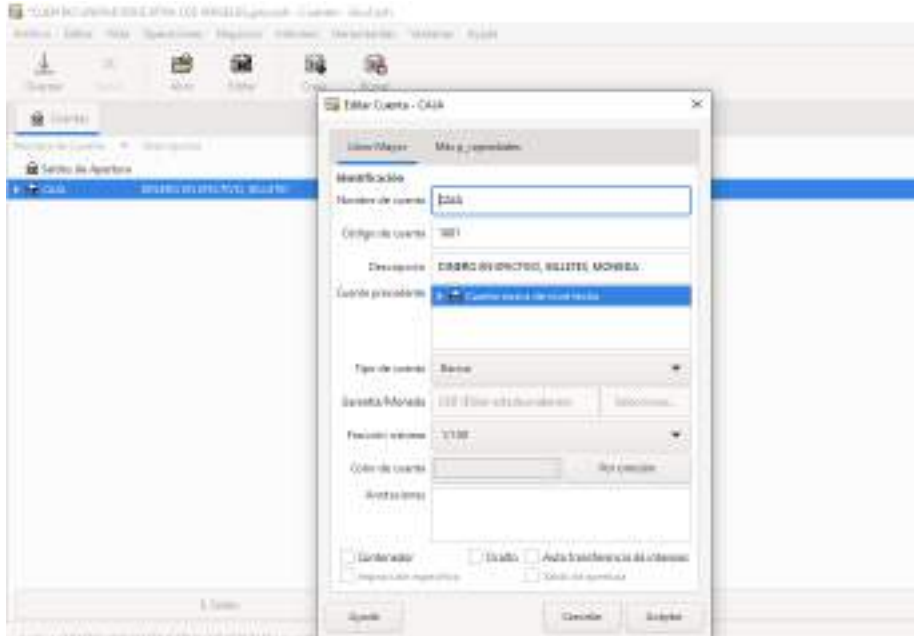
Editar Cuenta - CAJA

Libro Mayor | Más propiedades

Identificación

Nombre de cuenta: CAJA

Código de cuenta: 1001

Descripción: DINERO EN EFECTIVO, BILLETES, MONEDA

Cuenta precedente: Cuenta nueva de nivel tesla

Tipo de cuenta: Banco

Divisa/Moneda: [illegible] | Seleccionar...

Fracción mínima: 1/100

Color de cuenta: | Por omisión

Anotaciones

Contenedor | Oculto | Auto-transferencia de intereses
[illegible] | Saldo de apertura

Ayuda | Cancelar | Aceptar

Guardar | Abrir | Editar | Crear | Borrar

Cuentas

Saldos de Apertura
CAJA | DINERO EN EFECTIVO, BILLETES

$ Total